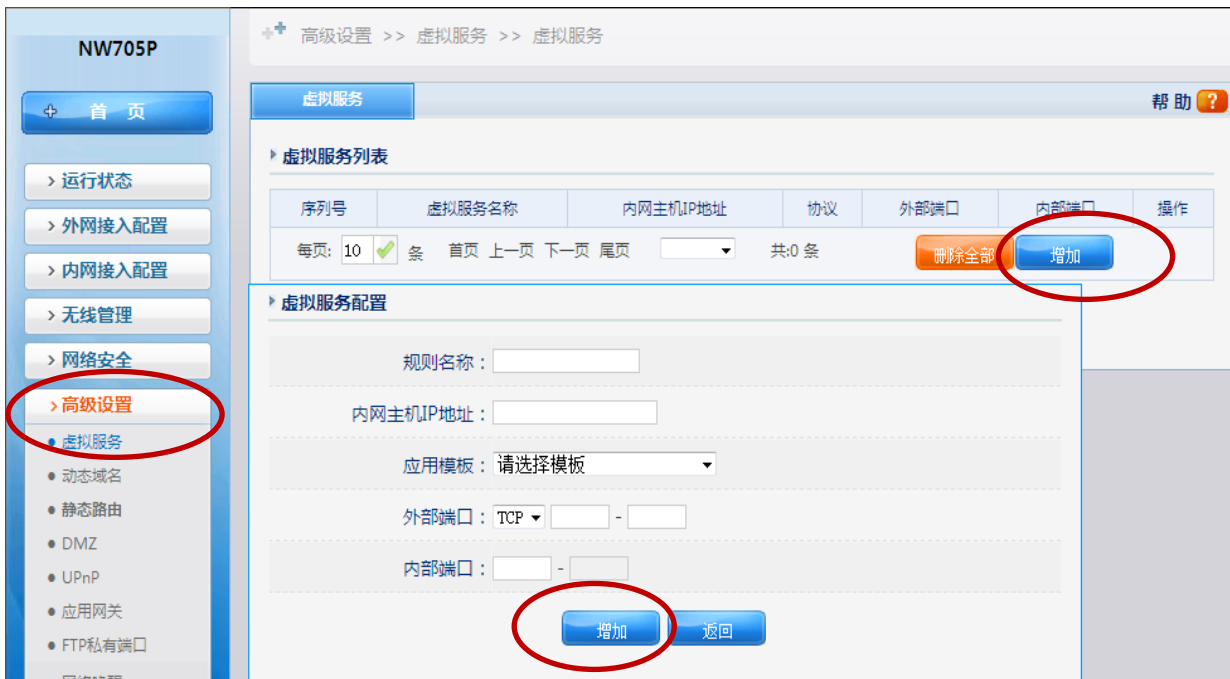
NW705P

首 页

› 运行状态

› 外网接入配置

› 内网接入配置

› 无线管理

› 网络安全

› 高级设置

• 虚拟服务

• 动态域名

• 静态路由

• DMZ

• UPnP

• 应用网关

• FTP私有端口

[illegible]

高级设置 >> 虚拟服务 >> 虚拟服务

虚拟服务

帮 助 ?

虚拟服务列表

| 序列号 | 虚拟服务名称 | 内网主机IP地址 | 协议 | 外部端口 | 内部端口 | 操作 |
|---|---|---|---|---|---|---|

每页: 10 条 首页 上一页 下一页 尾页 共:0 条 删除全部 增加

虚拟服务配置

规则名称：

内网主机IP地址：

应用模板： 请选择模板

外部端口： TCP -

内部端口： -

增加 返回